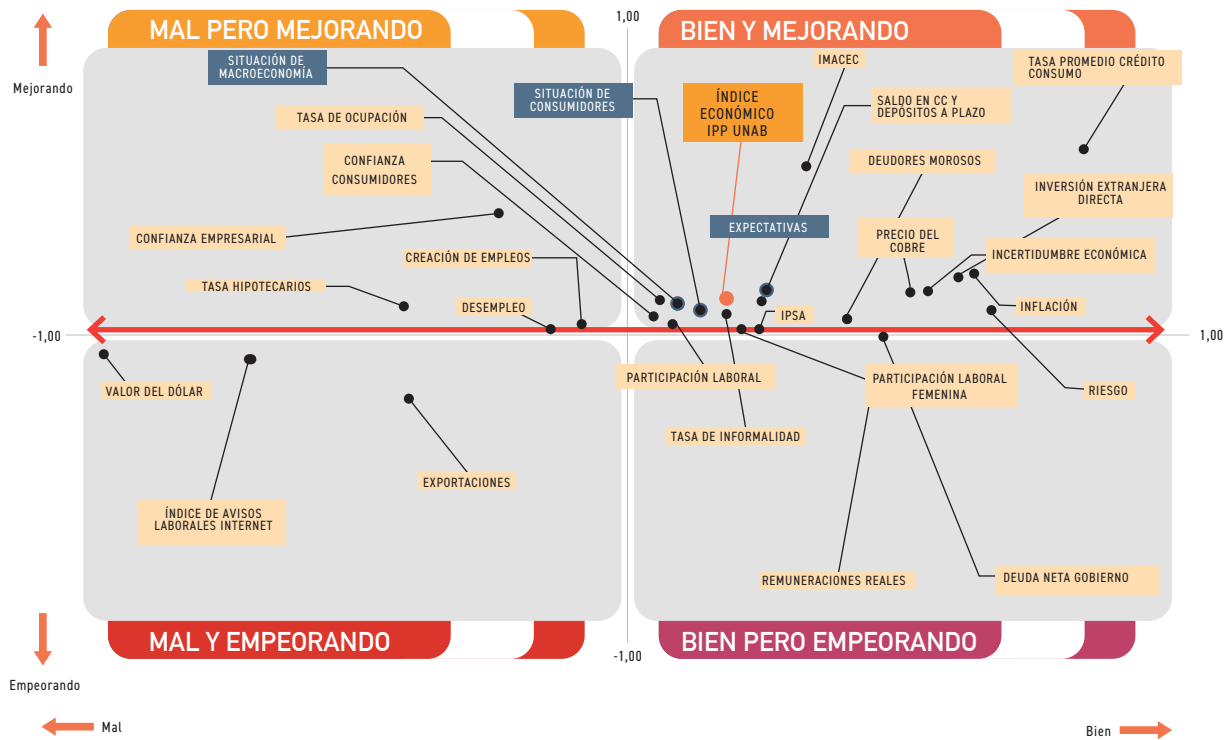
MAL PERO MEJORANDO

BIEN Y MEJORANDO

1,00

Mejorando

SITUACIÓN DE MACROECONOMÍA

TASA DE OCUPACIÓN

CONFIANZA CONSUMIDORES

CONFIANZA EMPRESARIAL

CREACIÓN DE EMPLEOS

TASA HIPOTECARIOS

DESEMPLEO

SITUACIÓN DE CONSUMIDORES

ÍNDICE ECONÓMICO IPP UNAB

IMACEC

SALDO EN CC Y DEPÓSITOS A PLAZO

TASA PROMEDIO CRÉDITO CONSUMO

DEUDORES MOROSOS

INVERSIÓN EXTRANJERA DIRECTA

EXPECTATIVAS

PRECIO DEL COBRE

INCERTIDUMBRE ECONÓMICA

INFLACIÓN

IPSA

-1,00

1,00

VALOR DEL DÓLAR

PARTICIPACIÓN LABORAL

PARTICIPACIÓN LABORAL FEMENINA

RIESGO

TASA DE INFORMALIDAD

EXPORTACIONES

ÍNDICE DE AVISOS LABORALES INTERNET

REMUNERACIONES REALES

DEUDA NETA GOBIERNO

MAL Y EMPEORANDO

BIEN PERO EMPEORANDO

-1,00

Empeorando

Mal

Bien